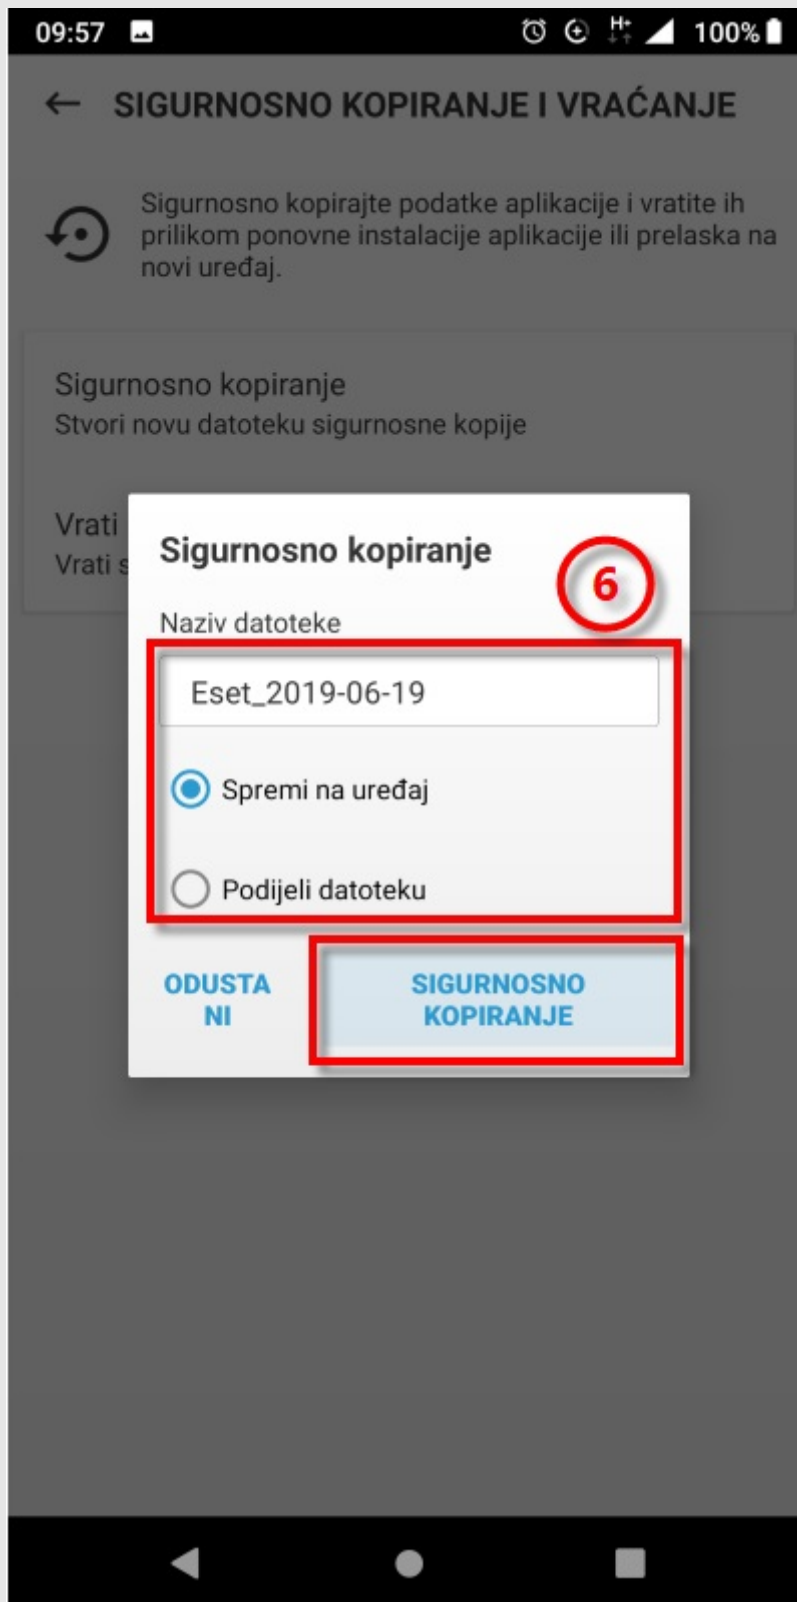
09:57

H+ 100%

SIGURNOSNO KOPIRANJE I VRAĆANJE

Sigurnosno kopirajte podatke aplikacije i vratite ih prilikom ponovne instalacije aplikacije ili prelaska na novi uređaj.

Sigurnosno kopiranje
Stvori novu datoteku sigurnosne kopije

Vrati
Vrati s

Sigurnosno kopiranje

6

Naziv datoteke

Eset_2019-06-19

Spremi na uređaj

Podijeli datoteku

ODUSTANI

SIGURNOSNO KOPIRANJE